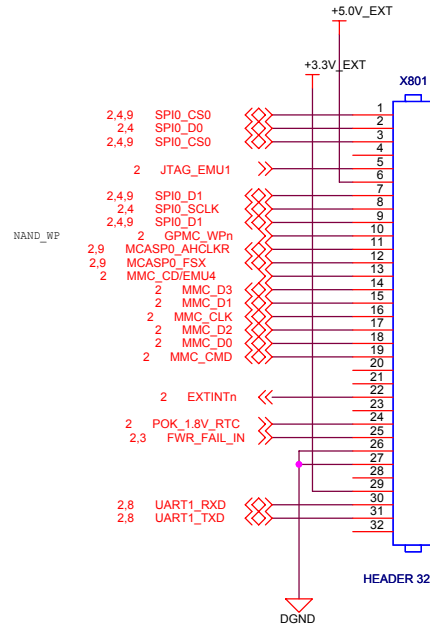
+5.0V_EXT

+3.3V_EXT

X801

2,4,9 SPI0_CS0
2,4 SPI0_D0
2,4,9 SPI0_CS0

2 JTAG_EMU1

2,4,9 SPI0_D1
2,4 SPI0_SCLK
2,4,9 SPI0_D1
NAND_WP
2 GPMC_WPn
2,9 MCASP0_AHCLKR
2,9 MCASP0_FSX
2 MMC_CD/EMU4
2 MMC_D3
2 MMC_D1
2 MMC_CLK
2 MMC_D2
2 MMC_D0
2 MMC_CMD

2 EXTINTn

2 POK_1.8V_RTC
2,3 FWR_FAIL_IN

2,8 UART1_RXD
2,8 UART1_TXD

1
2
3
4
5
6
7
8
9
10
11
12
13
14
15
16
17
18
19
20
21
22
23
24
25
26
27
28
29
30
31
32

HEADER 32

DGND